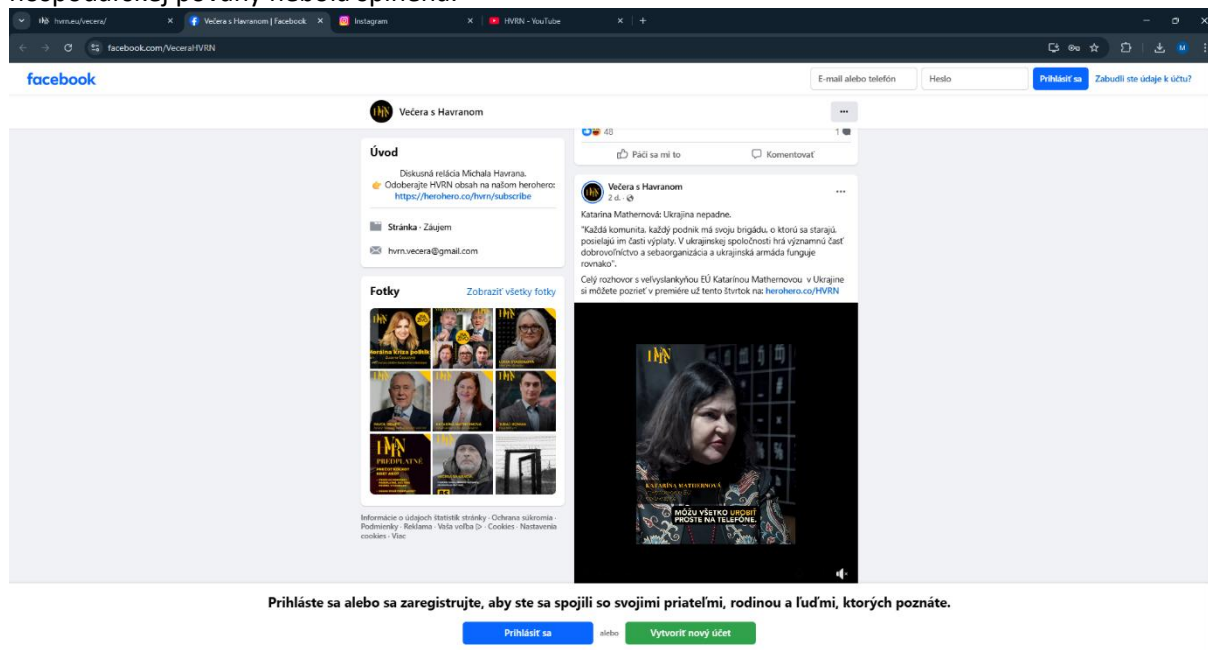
hvrn.eu/vecera/
Večera s Havranom | Facebook
Instagram
HVRN - YouTube
facebook.com/VeceraHVRN

facebook
E-mail alebo telefón
Heslo
Prihlásiť sa
Zabudli ste údaje k účtu?

Večera s Havranom

48
1
Páči sa mi to
Komentovať

Úvod
Diskusná relácia Michala Havrana.
Odoberajte HVRN obsah na našom herohero: https://herohero.co/hvrn/subscribe

Stránka · Záujem
hvrn.vecera@gmail.com

Fotky
Zobraziť všetky fotky

Informácie o údajoch štatistík stránky · Ochrana súkromia · Podmienky · Reklama · Vaša voľba · Cookies · Nastavenia cookies · Viac

Večera s Havranom
2 d.

Katarína Mathernová: Ukrajina nepadne.

"Každá komunita, každý podnik má svoju brigádu, o ktorú sa starajú, posielajú im časti výplaty. V ukrajinskej spoločnosti hrá významnú časť dobrovoľníctvo a sebaorganizácia a ukrajinská armáda funguje rovnako".

Celý rozhovor s veľvyslankyňou EÚ Katarínou Mathernovou v Ukrajine si môžete pozrieť v premiére už tento štvrtok na: herohero.co/HVRN

KATARÍNA MATHERNOVÁ
MÔŽU VŠETKO UROBIŤ PROSTE NA TELEFÓNE.

Prihláste sa alebo sa zaregistrujte, aby ste sa spojili so svojimi priateľmi, rodinou a ľuďmi, ktorých poznáte.
Prihlásiť sa
alebo
Vytvoriť nový účet